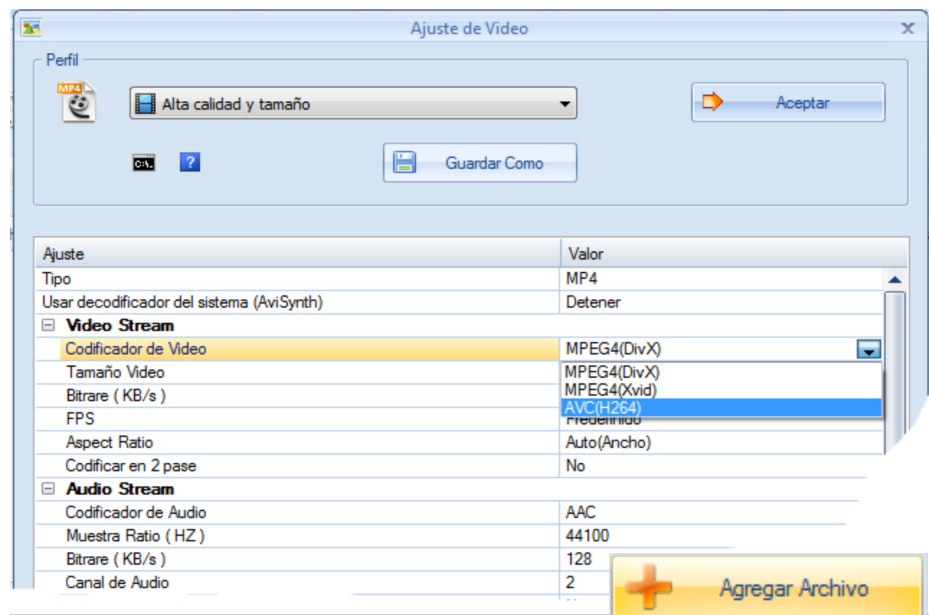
Ajuste de Video

Perfil

MP4

Alta calidad y tamaño

Aceptar

C:\

?

Guardar Como

| Ajuste | Valor |
|---|---|
| Tipo | MP4 |
| Usar decodificador del sistema (AviSynth) | Detener |
| ⊟ Video Stream | |
| Codificador de Video | MPEG4(DivX) |
| Tamaño Video | MPEG4(DivX) |
| Bitrare ( KB/s ) | MPEG4(Xvid) |
| FPS | AVC(H264) |
| Aspect Ratio | Auto(Ancho) |
| Codificar en 2 pase | No |
| ⊟ Audio Stream | |
| Codificador de Audio | AAC |
| Muestra Ratio ( HZ ) | 44100 |
| Bitrare ( KB/s ) | 128 |
| Canal de Audio | 2 |

Agregar Archivo